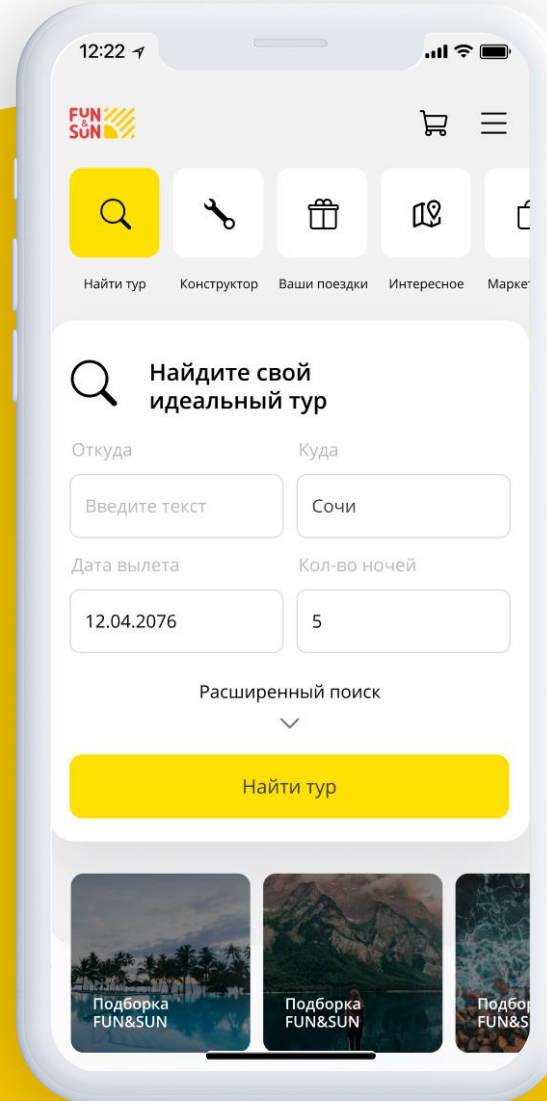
12:22

FUN & SUN

Найти тур
Конструктор
Ваши поездки
Интересное
Марке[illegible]

Найдите свой идеальный тур

Откуда
Введите текст
Куда
Сочи
Дата вылета
12.04.2076
Кол-во ночей
5

Расширенный поиск

Найти тур

Подборка FUN&SUN
Подборка FUN&SUN
Подбо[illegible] FUN&S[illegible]